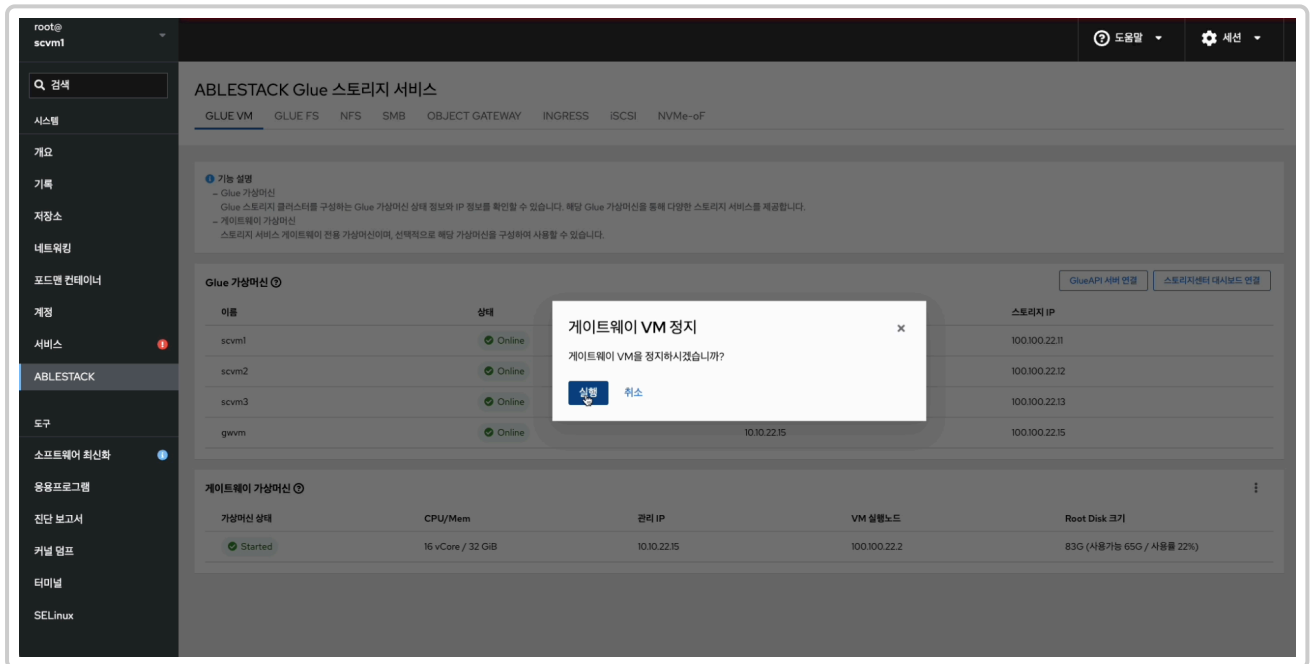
root@
scvm1

Q 검색

시스템

개요

기록

저장소

네트워킹

포드맨 컨테이너

계정

서비스

ABLESTACK

도구

소프트웨어 최신화

응용프로그램

진단 보고서

커널 덤프

터미널

SELinux

도움말

세션

ABLESTACK Glue 스토리지 서비스

GLUE VM GLUE FS NFS SMB OBJECT GATEWAY INGRESS iSCSI NVMe-oF

기능 설명
– Glue 가상머신
Glue 스토리지 클러스터를 구성하는 Glue 가상머신 상태 정보와 IP 정보를 확인할 수 있습니다. 해당 Glue 가상머신을 통해 다양한 스토리지 서비스를 제공합니다.
– 게이트웨이 가상머신
스토리지 서비스 게이트웨이 전용 가상머신이며, 선택적으로 해당 가상머신을 구성하여 사용할 수 있습니다.

Glue 가상머신

GlueAPI 서버 연결

스토리지센터 대시보드 연결

| 이름 | 상태 | | 스토리지 IP |
|---|---|---|---|
| scvm1 | Online | | 100.100.22.11 |
| scvm2 | Online | | 100.100.22.12 |
| scvm3 | Online | | 100.100.22.13 |
| gwvm | Online | 10.10.22.15 | 100.100.22.15 |

게이트웨이 VM 정지

게이트웨이 VM을 정지하시겠습니까?

실행

취소

게이트웨이 가상머신

| 가상머신 상태 | CPU/Mem | 관리 IP | VM 실행노드 | Root Disk 크기 |
|---|---|---|---|---|
| Started | 16 vCore / 32 GiB | 10.10.22.15 | 100.100.22.2 | 83G (사용가능 65G / 사용률 22%) |